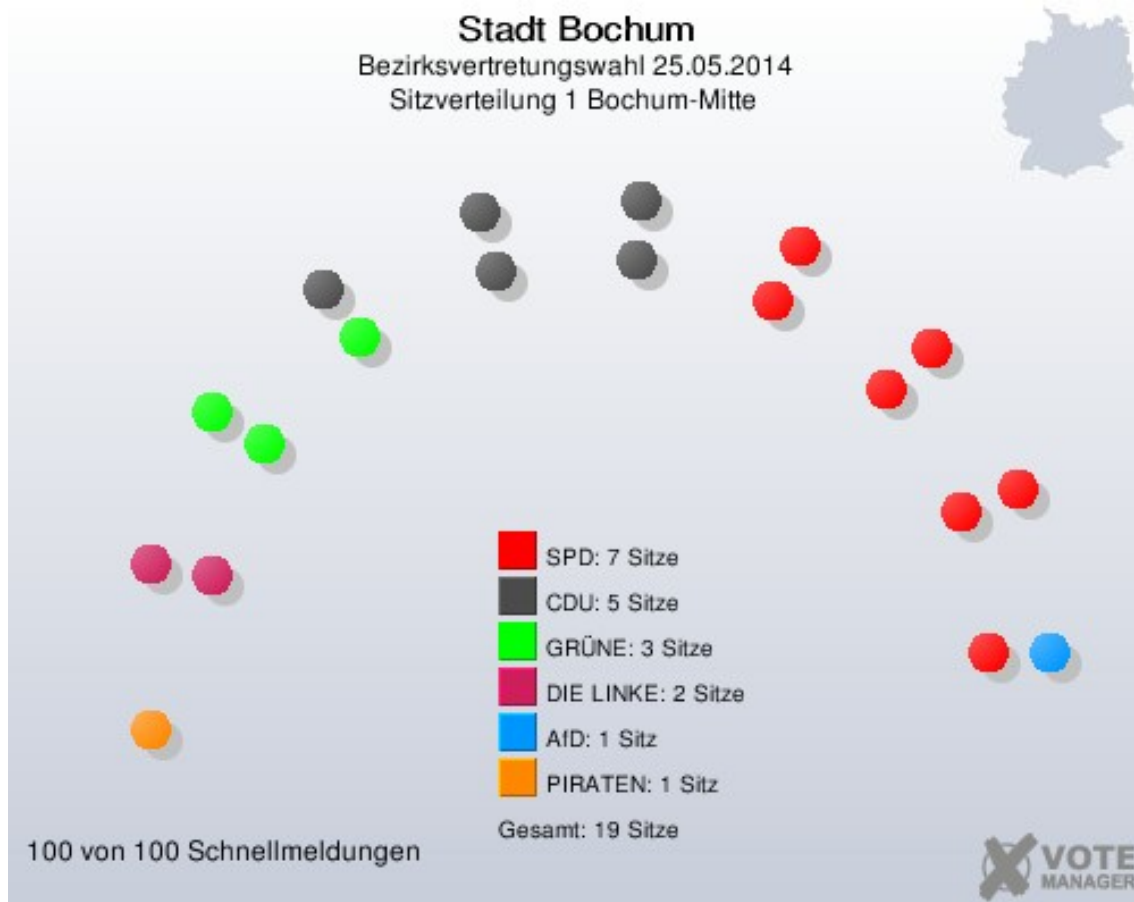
Stadt Bochum
Bezirksvertretungswahl 25.05.2014
Sitzverteilung 1 Bochum-Mitte

SPD: 7 Sitze
CDU: 5 Sitze
GRÜNE: 3 Sitze
DIE LINKE: 2 Sitze
AfD: 1 Sitz
PIRATEN: 1 Sitz
Gesamt: 19 Sitze

100 von 100 Schnellmeldungen

VOTE MANAGER